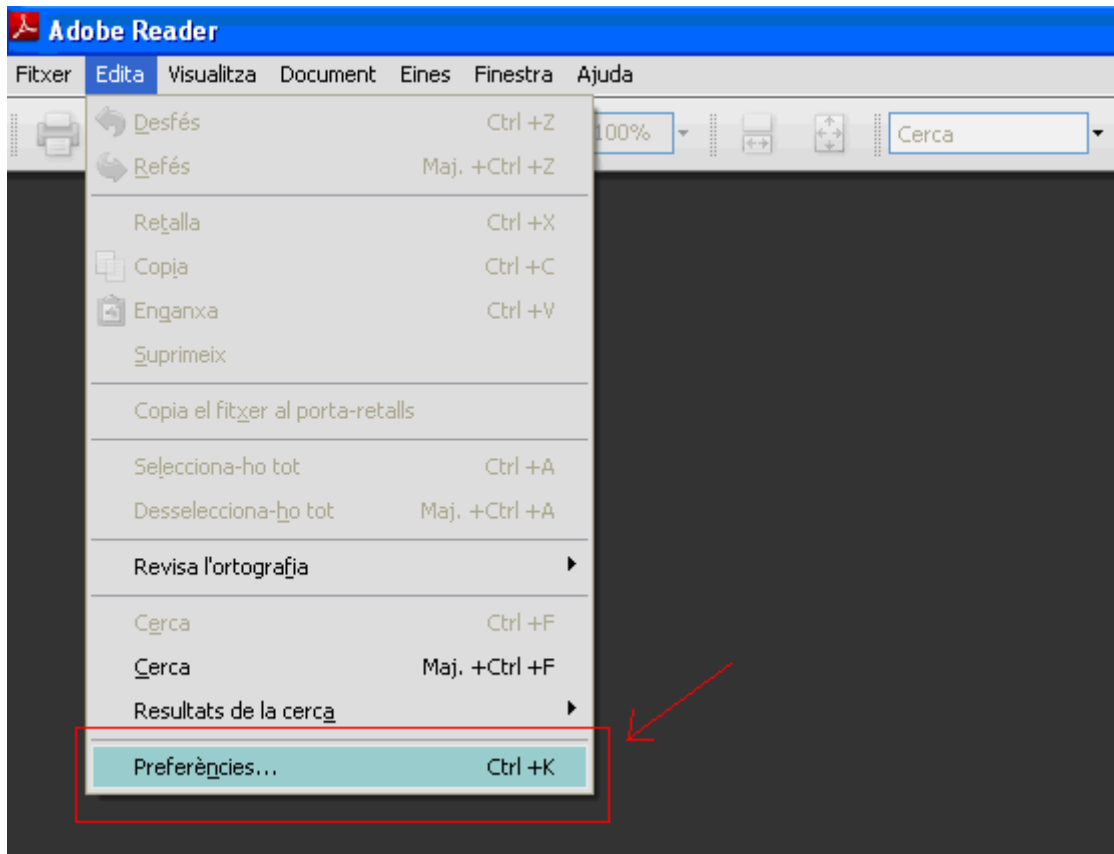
Adobe Reader

Fitxer Edita Visualitza Document Eines Finestra Ajuda

100%

Cerca

Desfés Ctrl +Z
Refés Maj. +Ctrl +Z

Retalla Ctrl +X
Copia Ctrl +C
Enganxa Ctrl +V
Suprimeix

Copia el fitxer al porta-retalls

Selecciona-ho tot Ctrl +A
Desselecciona-ho tot Maj. +Ctrl +A

Revisa l'ortografia

Cerca Ctrl +F
Cerca Maj. +Ctrl +F
Resultats de la cerca

Preferències... Ctrl +K